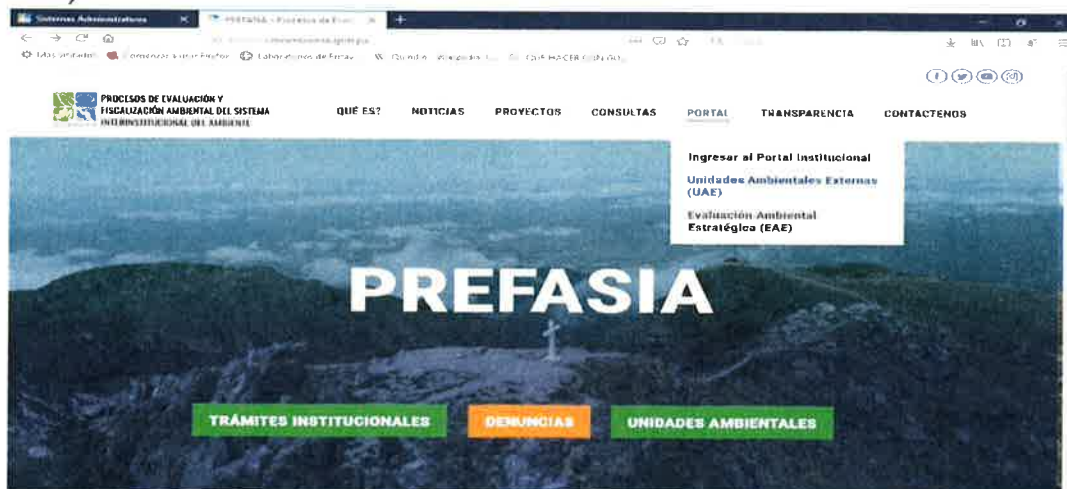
Sistemas Administrativos ×
PREFASIA - Procesos de Eval... ×
+

Más visitados  Comenzar a usar Firefox  Laboratorios de Evas  Quinda - Wikipedia  QUE HACER CON LOS...

PROCESOS DE EVALUACIÓN Y FISCALIZACIÓN AMBIENTAL DEL SISTEMA INTERINSTITUCIONAL DEL AMBIENTE

QUÉ ES?
NOTICIAS
PROYECTOS
CONSULTAS
PORTAL
TRANSPARENCIA
CONTACTENOS

Ingresar al Portal Institucional
Unidades Ambientales Externas (UAE)
Evaluación Ambiental Estratégica (EAE)

PREFASIA

TRÁMITES INSTITUCIONALES
DENUNCIAS
UNIDADES AMBIENTALES